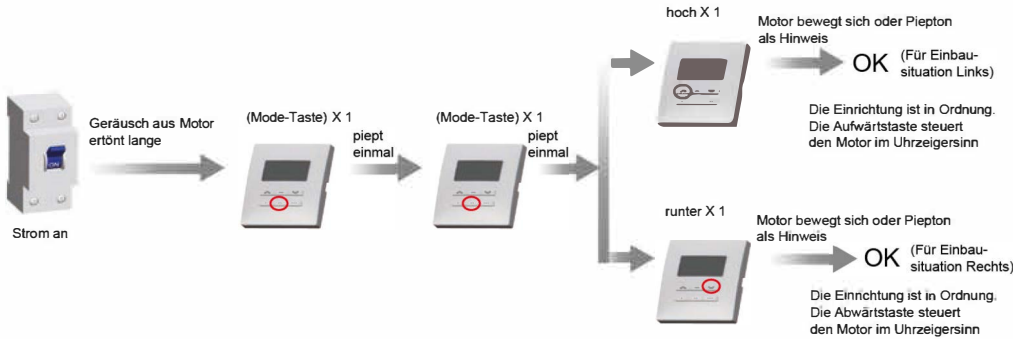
ON

Strom an

Geräusch aus Motor ertönt lange

(Mode-Taste) X 1

piept einmal

(Mode-Taste) X 1

piept einmal

hoch X 1

Motor bewegt sich oder Piepton als Hinweis

OK (Für Einbausituation Links)

Die Einrichtung ist in Ordnung. Die Aufwärtstaste steuert den Motor im Uhrzeigersinn

runter X 1

Motor bewegt sich oder Piepton als Hinweis

OK (Für Einbausituation Rechts)

Die Einrichtung ist in Ordnung. Die Abwärtstaste steuert den Motor im Uhrzeigersinn